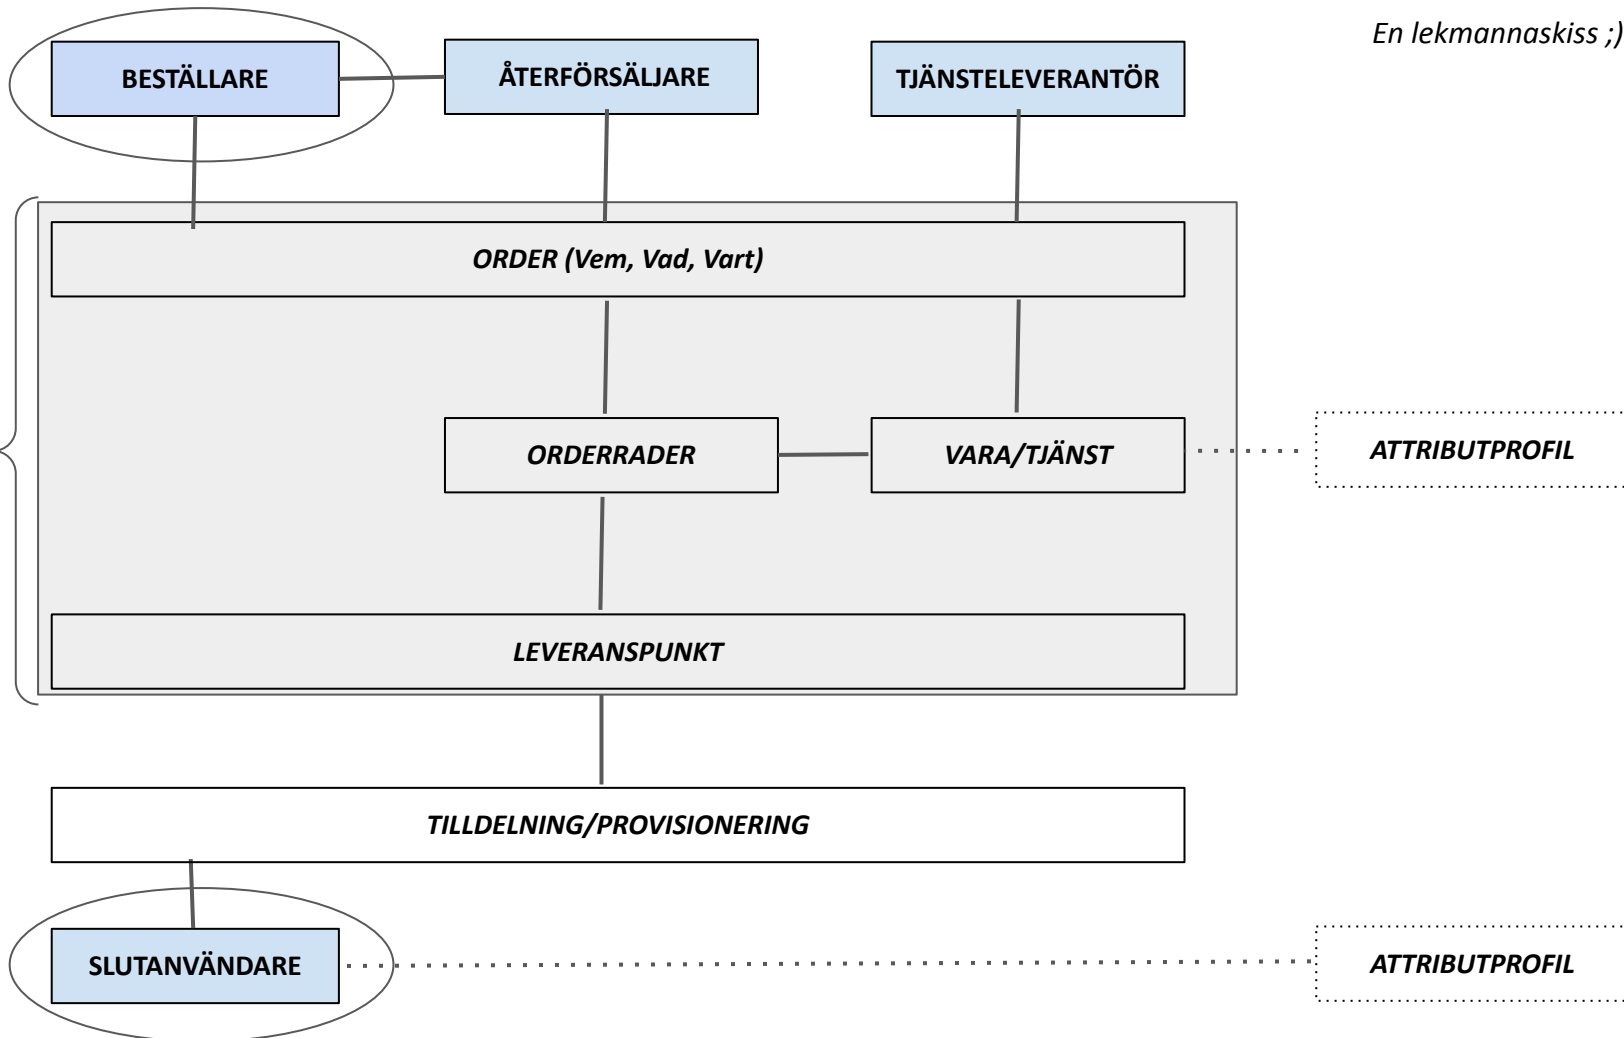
En lekmannaskiss ;)

BESTÄLLARE

ÅTERFÖRSÄLJARE

TJÄNSTELEVERANTÖR

ORDER (Vem, Vad, Vart)

ORDERRADER

VARA/TJÄNST

ATTRIBUTPROFIL

LEVERANSPUNKT

TILLDELNING/PROVISIONERING

SLUTANVÄNDARE

ATTRIBUTPROFIL